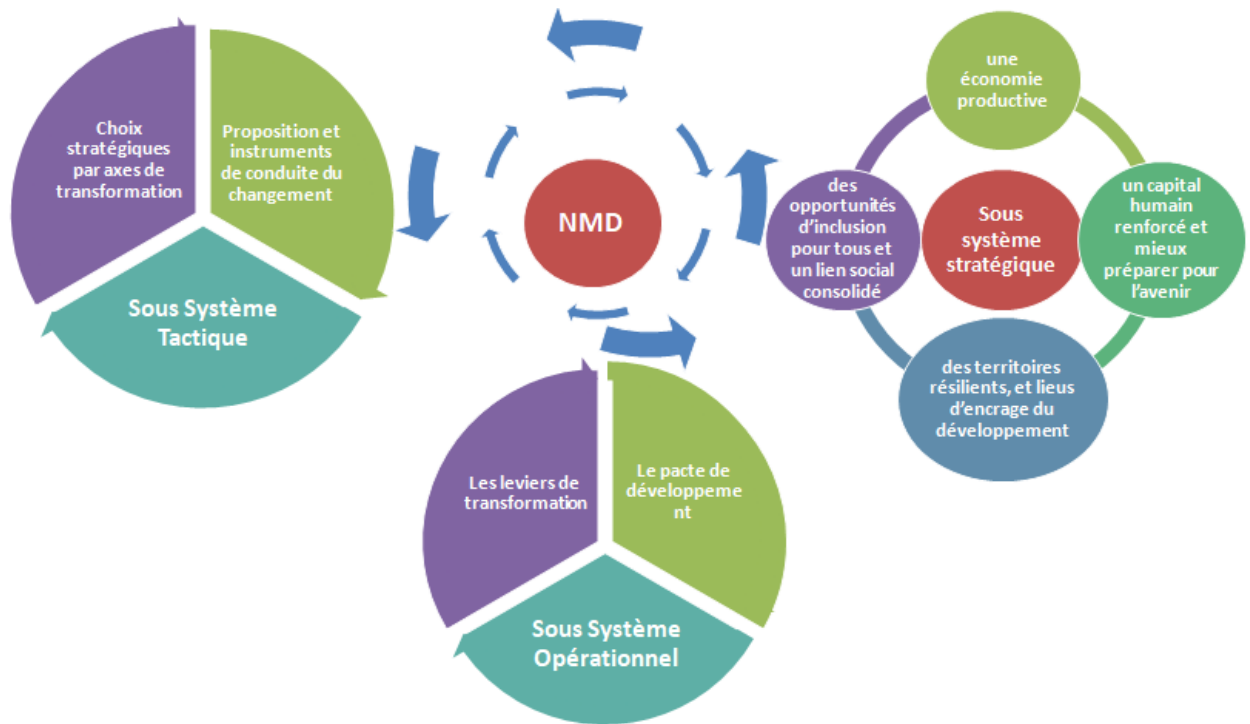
Choix stratégiques par axes de transformation

Proposition et instruments de conduite du changement

Sous Système Tactique

NMD

une économie productive

un capital humain renforcé et mieux préparer pour l'avenir

des territoires résilients, et lieux d'encrage du développement

des opportunités d'inclusion pour tous et un lien social consolidé

Sous système stratégique

Les leviers de transformation

Le pacte de développement

Sous Système Opérationnel